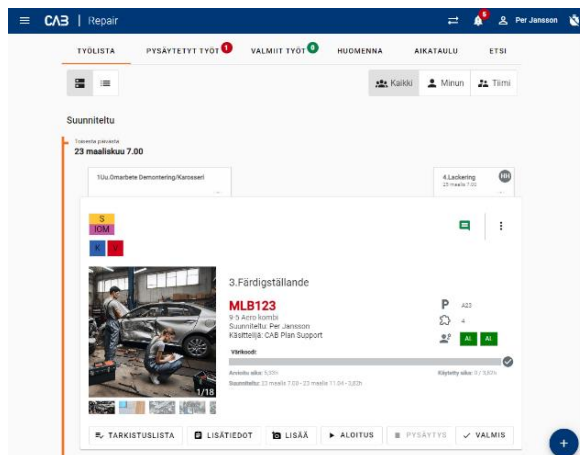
CAB | Repair

6

Per Jansson

TYÖLISTA

PYSÄYTETYT TYÖT 1

VALMIIT TYÖT 0

HUOMENNA

AIKATAULU

ETSI

Kaikki

Minun

Tiimi

Suunniteltu

Toiseria päivässä

23 maaliskuu 7.00

10u.Omarbete Demontering/Karosseri

4.Lackering

23 maalis 7.00

HH

S

IOM

K

P

3.Färdigställande

MLB123

9 5 Aero kombi

Suunniteltu: Per Jansson

Käsittelijä: CAB Plan Support

P

A23

4

AI

AI

Värikoodi:

Arvioitu aika: 5,93h

Käytetty aika: 0 / 5,93h

Suunniteltu: 23 maalis 7.00 - 23 maalis 11.04 - 3,93h

1/18

TARKISTUSLISTA

LISÄTIEDOT

LISÄÄ

ALOITUS

PYSÄYTYS

VALMIS

+